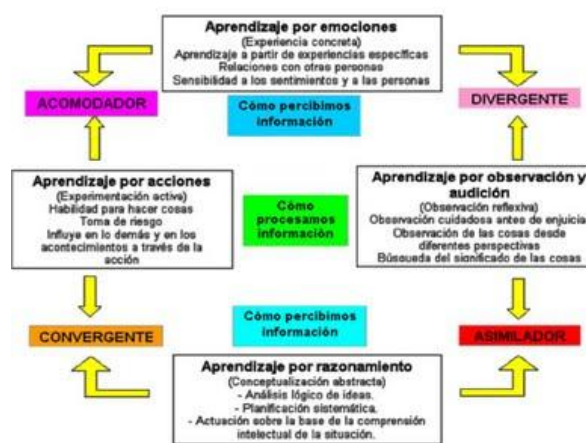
Aprendizaje por emociones
(Experiencia concreta)
Aprendizaje a partir de experiencias específicas
Relaciones con otras personas
Sensibilidad a los sentimientos y a las personas

ACOMODADOR

Cómo percibimos información

DIVERGENTE

Aprendizaje por acciones
(Experimentación activa)
Habilidad para hacer cosas
Toma de riesgo
Influye en lo demás y en los acontecimientos a través de la acción

Cómo procesamos información

Aprendizaje por observación y audición
(Observación reflexiva)
Observación cuidadosa antes de enjuiciar
Observación de las cosas desde diferentes perspectivas
Búsqueda del significado de las cosas

Cómo percibimos información

CONVERGENTE

ASIMILADOR

Aprendizaje por razonamiento
(Conceptualización abstracta)
- Análisis lógico de ideas.
- Planificación sistemática.
- Actuación sobre la base de la comprensión intelectual de la situación.